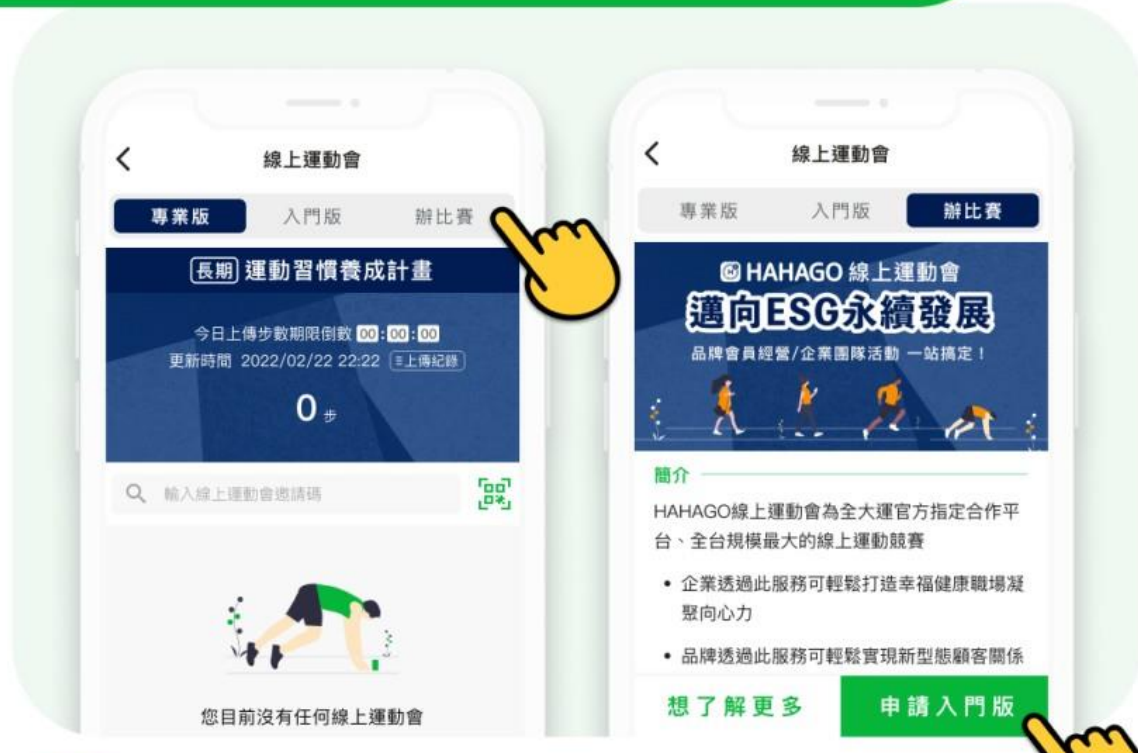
線上運動會

專業版 入門版 辦比賽

長期 運動習慣養成計畫

今日上傳步數期限倒數 00:00:00
更新時間 2022/02/22 22:22 上傳紀錄

0 步

輸入線上運動會邀請碼

您目前沒有任何線上運動會

線上運動會

專業版 入門版 辦比賽

HAHAGO 線上運動會
邁向ESG永續發展
品牌會員經營/企業團隊活動 一站搞定！

簡介

HAHAGO線上運動會為全大運官方指定合作平台、全台規模最大的線上運動競賽

• 企業透過此服務可輕鬆打造幸福健康職場凝聚向心力

• 品牌透過此服務可輕鬆實現新型態顧客關係

想了解更多 申請入門版